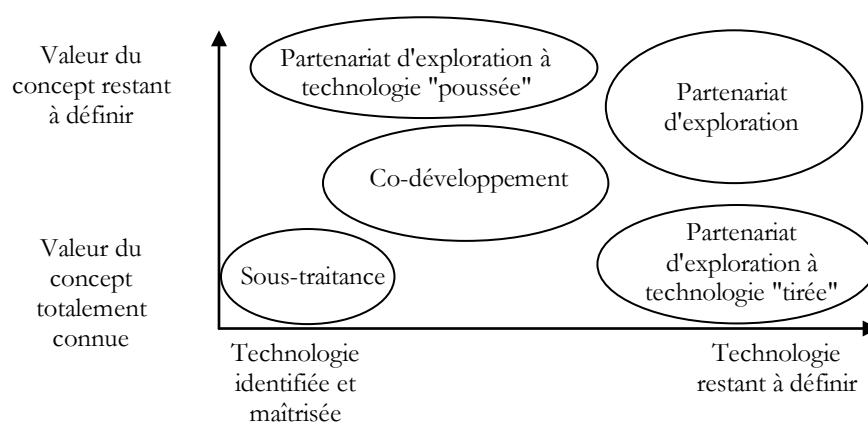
Valeur du concept restant à définir

Partenariat d'exploration à technologie "poussée"

Partenariat d'exploration

Co-développement

Valeur du concept totalement connue

Sous-traitance

Partenariat d'exploration à technologie "tirée"

Technologie identifiée et maîtrisée

Technologie restant à définir